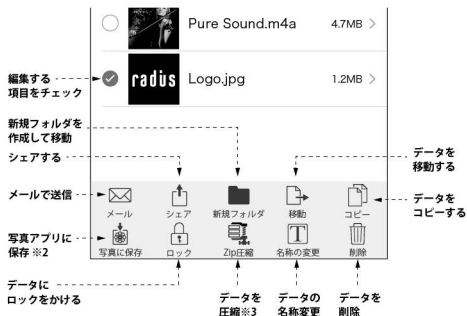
Pure Sound.m4a 4.7MB >

radius Logo.jpg 1.2MB >

編集する項目をチェック

新規フォルダを作成して移動

シェアする

データを移動する

メールで送信

データをコピーする

メール シェア 新規フォルダ 移動 コピー

写真アプリに保存 ※2

写真に保存 ロック Zip圧縮 名称の変更 削除

データにロックをかける

データを圧縮※3

データの名称変更

データを削除